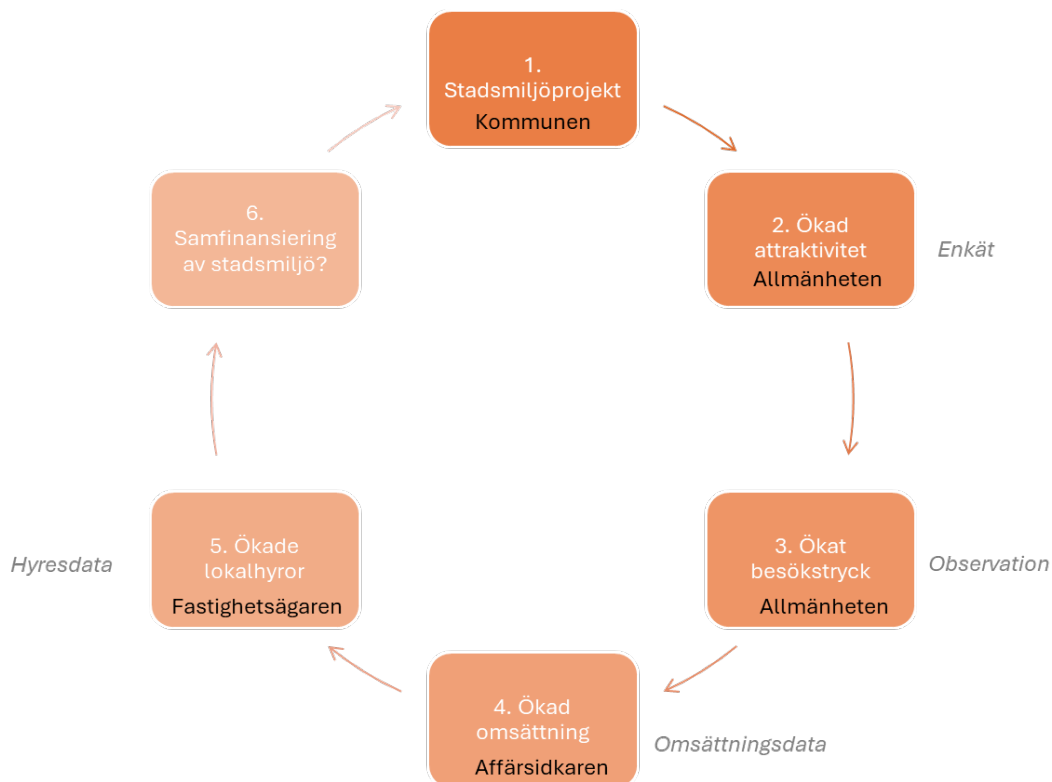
1. Stadsmiljöprojekt
Kommunen

2. Ökad attraktivitet
Allmänheten

Enkät

3. Ökat besökstryck
Allmänheten

Observation

4. Ökad omsättning
Affärsidkaren

Omsättningsdata

5. Ökade lokalhyror
Fastighetsägaren

Hyresdata

6. Samfinansiering av stadsmiljö?